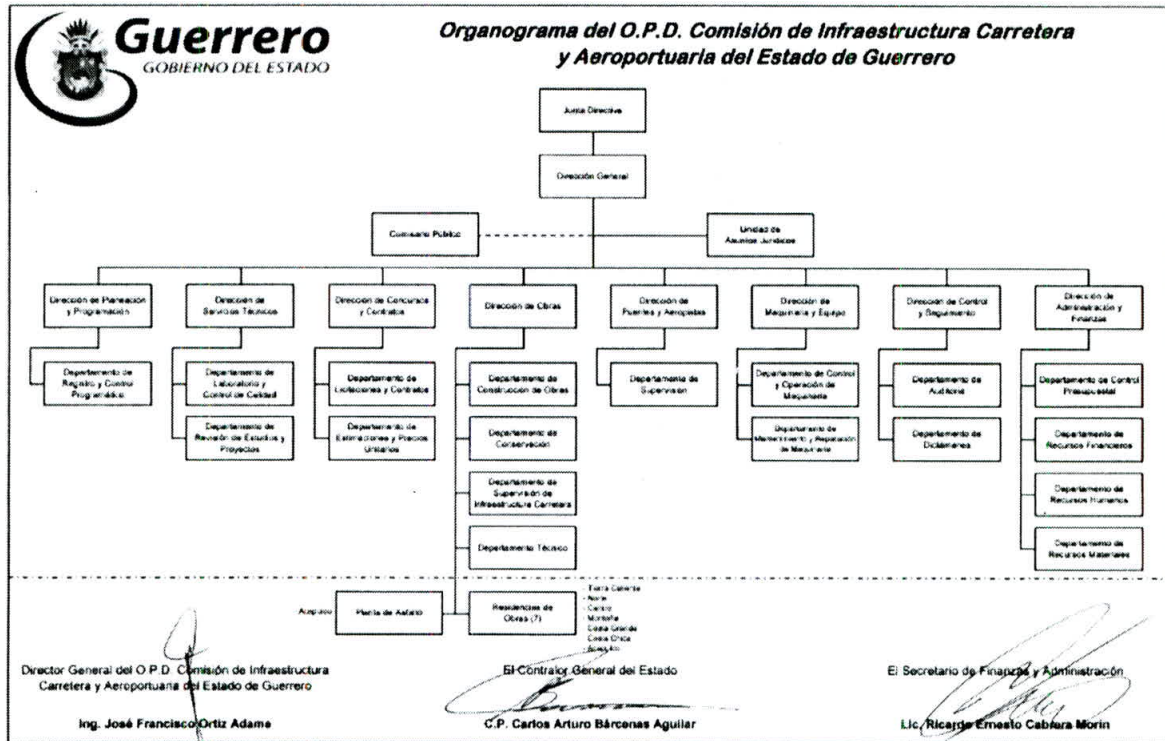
Guerrero
GOBIERNO DEL ESTADO

Organograma del O.P.D. Comisión de Infraestructura Carretera y Aeroportuaria del Estado de Guerrero

Junta Directiva

Dirección General

Comisario Público

Unidad de Asuntos Jurídicos

Dirección de Planeación y Programación

Departamento de Registro y Control Programático

Dirección de Servicios Técnicos

Departamento de Laboratorio y Control de Calidad

Departamento de Revisión de Estudios y Proyectos

Dirección de Concursos y Contratos

Departamento de Licitaciones y Contratos

Departamento de Estimaciones y Precios Unitarios

Dirección de Obras

Departamento de Construcción de Obras

Departamento de Conservación

Departamento de Supervisión de Infraestructura Carretera

Departamento Técnico

Dirección de Puentes y Aeropistas

Departamento de Supervisión

Dirección de Maquinaria y Equipo

Departamento de Control y Operación de Maquinaria

Departamento de Mantenimiento y Reparación de Maquinaria

Dirección de Control y Seguimiento

Departamento de Auditoría

Departamento de Dictámenes

Dirección de Administración y Finanzas

Departamento de Control Presupuestal

Departamento de Recursos Financieros

Departamento de Recursos Humanos

Departamento de Recursos Materiales

Acapulco

Planta de Asfalto

Residencias de Obras (7)

- Tierra Caliente
- Norte
- Centro
- Montaña
- Costa Grande
- Costa Chica
- Acapulco

Director General del O.P.D. Comisión de Infraestructura Carretera y Aeroportuaria del Estado de Guerrero

Ing. José Francisco Ortiz Adame

El Contralor General del Estado

C.P. Carlos Arturo Bárcenas Aguilar

El Secretario de Finanzas y Administración

Lic. Ricardo Ernesto Cabrera Morín